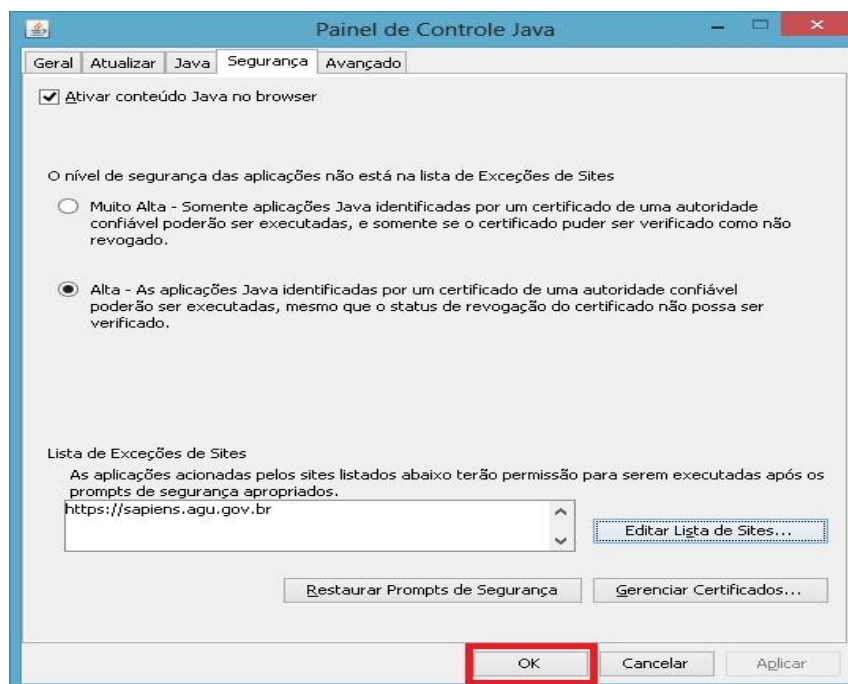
Painel de Controle Java

Geral | Atualizar | Java | Segurança | Avançado

Ativar conteúdo Java no browser

O nível de segurança das aplicações não está na lista de Exceções de Sites

Muito Alta - Somente aplicações Java identificadas por um certificado de uma autoridade confiável poderão ser executadas, e somente se o certificado puder ser verificado como não revogado.

Alta - As aplicações Java identificadas por um certificado de uma autoridade confiável poderão ser executadas, mesmo que o status de revogação do certificado não possa ser verificado.

Lista de Exceções de Sites
As aplicações acionadas pelos sites listados abaixo terão permissão para serem executadas após os prompts de segurança apropriados.

https://sapiens.agu.gov.br

Editar Lista de Sites...

Restaurar Prompts de Segurança

Gerenciar Certificados...

OK

Cancelar

Aplicar